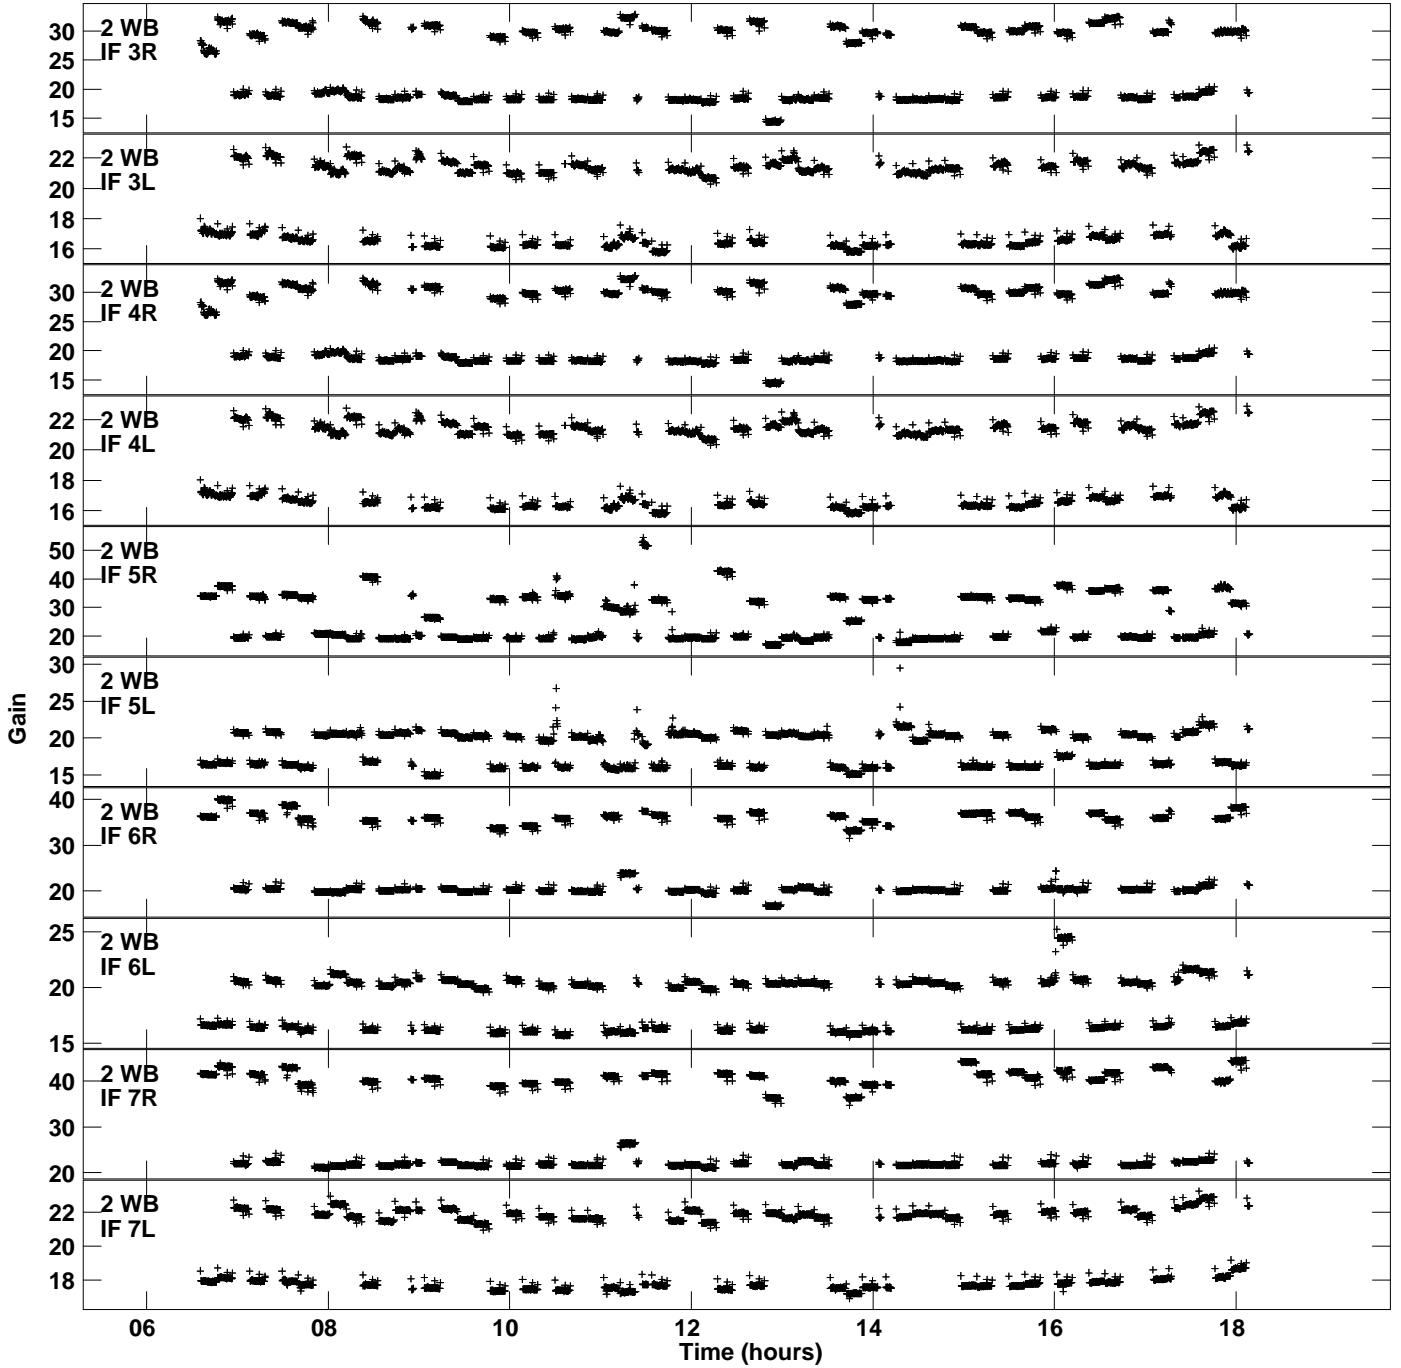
2 WB
IF 3R
30
25
20
15

2 WB
IF 3L
22
20
18
16

2 WB
IF 4R
30
25
20
15

2 WB
IF 4L
22
20
18
16

2 WB
IF 5R
50
40
30
20

2 WB
IF 5L
30
25
20
15

2 WB
IF 6R
40
30
20

2 WB
IF 6L
25
20
15

2 WB
IF 7R
40
30
20

2 WB
IF 7L
22
20
18

Gain

06 08 10 12 14 16 18
Time (hours)